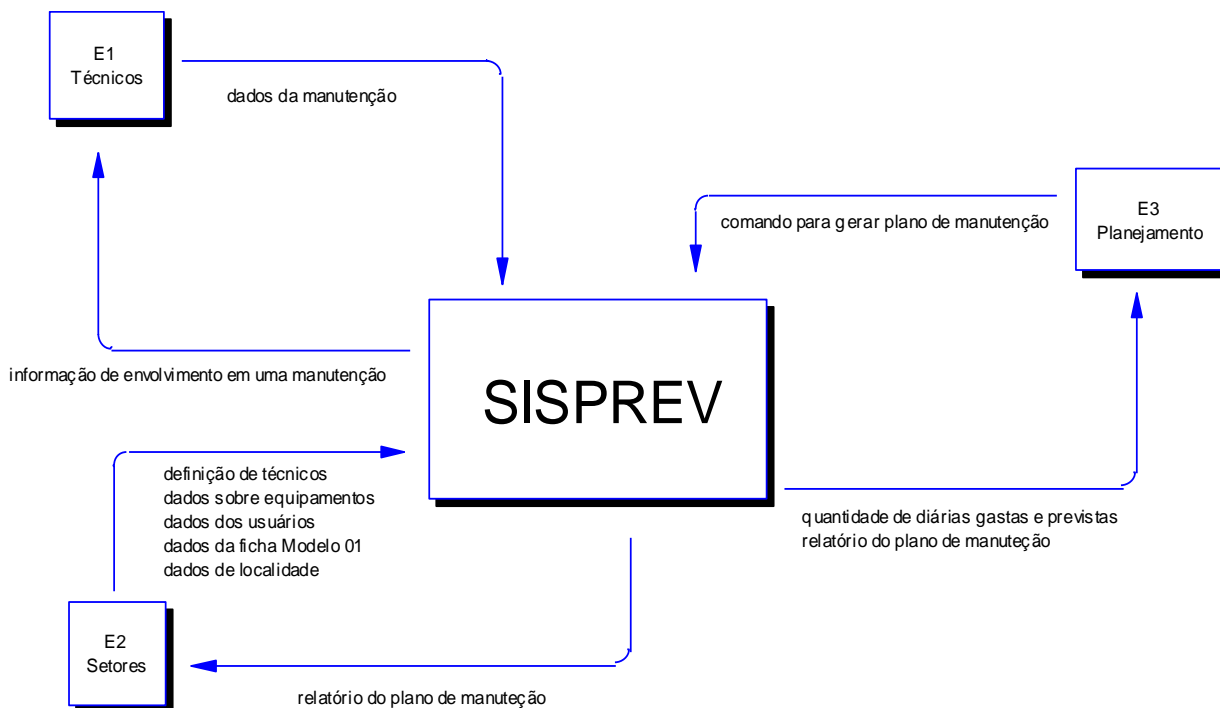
E1
Técnicos

dados da manutenção

comando para gerar plano de manutenção

E3
Planejamento

informação de envolvimento em uma manutenção

SISPREV

definição de técnicos
dados sobre equipamentos
dados dos usuários
dados da ficha Modelo 01
dados de localidade

quantidade de diárias gastas e previstas
relatório do plano de manuteção

E2
Setores

relatório do plano de manuteção